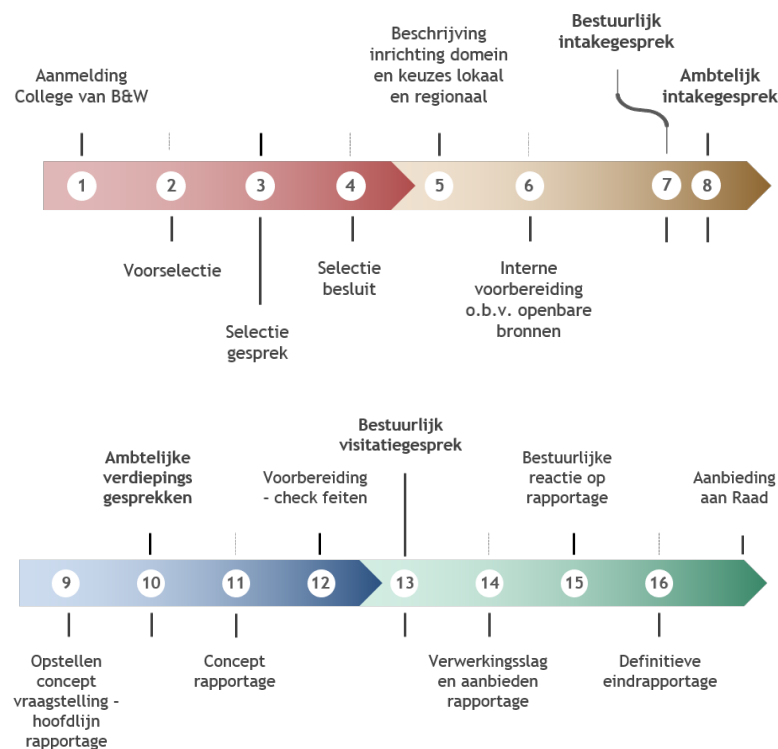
Aanmelding College van B&W

Beschrijving inrichting domein en keuzes lokaal en regionaal

Bestuurlijk intakegesprek

Ambtelijk intakegesprek

1 2 3 4 5 6 7 8

Voorselectie

Selectie gesprek

Selectie besluit

Interne voorbereiding o.b.v. openbare bronnen

Ambtelijke verdiepings gesprekken

Voorbereiding - check feiten

Bestuurlijk visitatiegesprek

Bestuurlijke reactie op rapportage

Aanbieding aan Raad

9 10 11 12 13 14 15 16

Opstellen concept vraagstelling - hoofdlijn rapportage

Concept rapportage

Verwerkingsslag en aanbieden rapportage

Definitieve eindrapportage